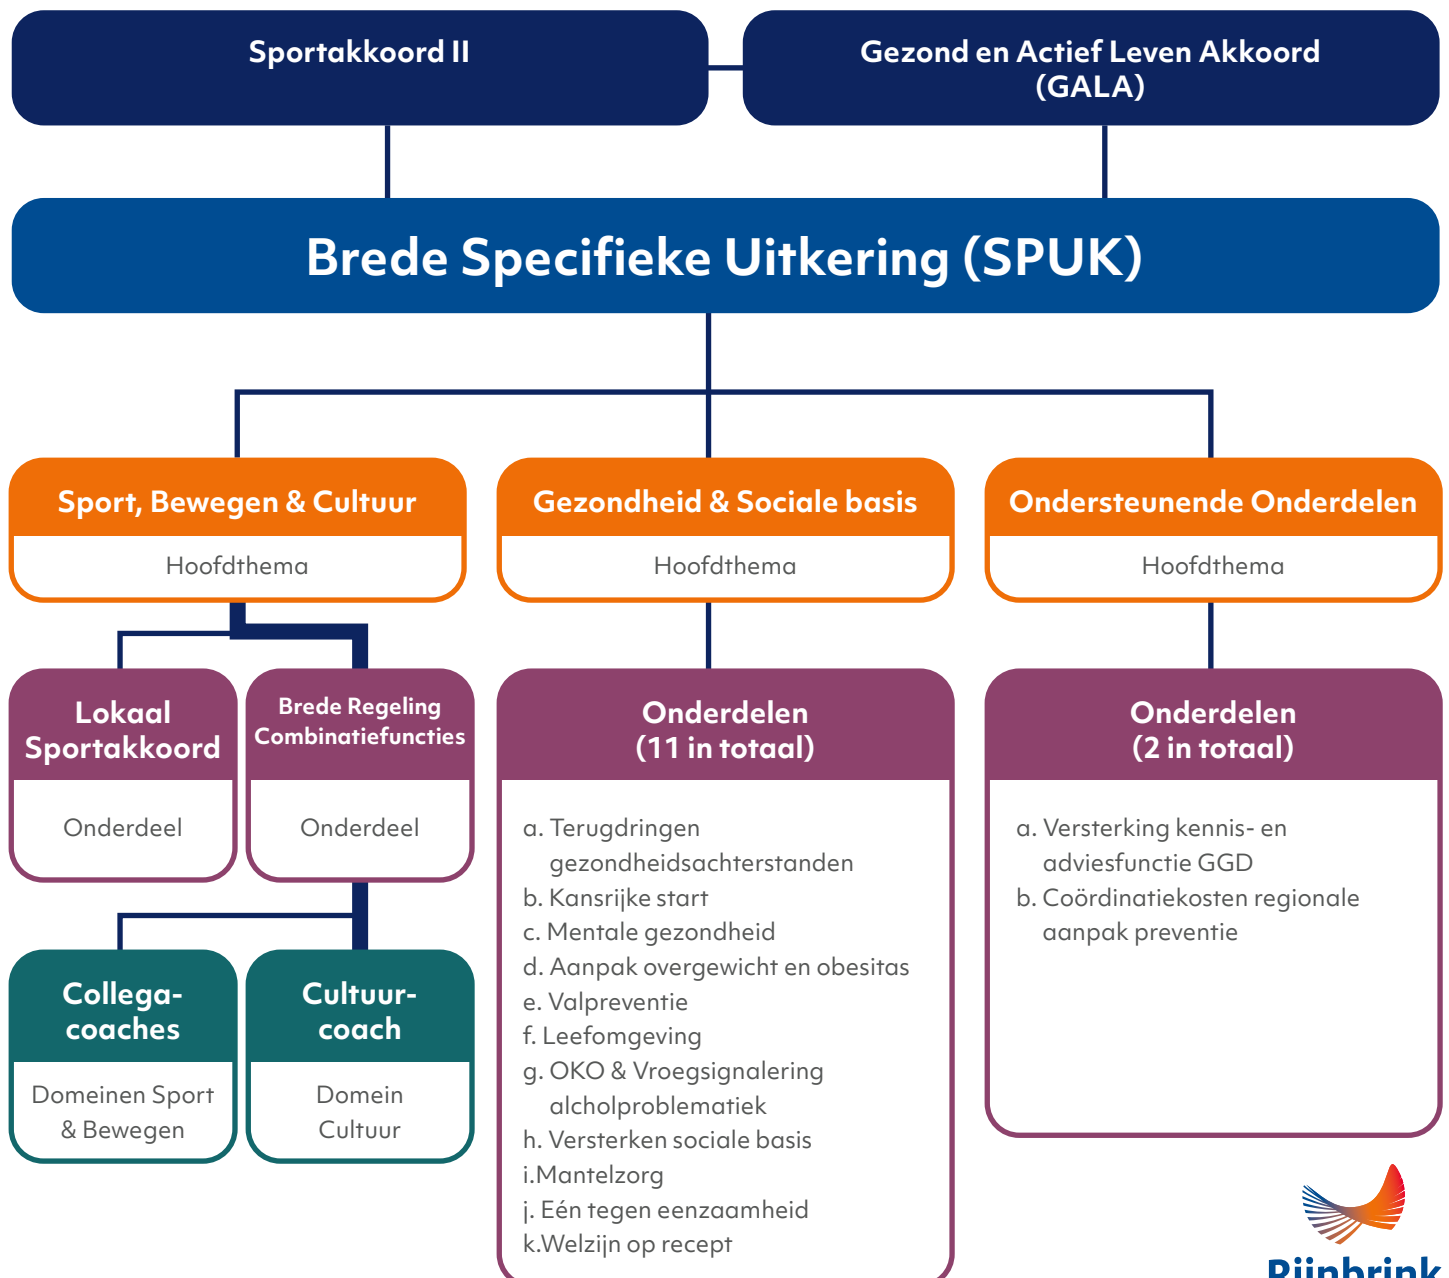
Sportakkoord II

Gezond en Actief Leven Akkoord (GALA)

Brede Specifieke Uitkering (SPUK)

Sport, Bewegen & Cultuur
Hoofdthema

Gezondheid & Sociale basis
Hoofdthema

Ondersteunende Onderdelen
Hoofdthema

Lokaal Sportakkoord
Onderdeel

Brede Regeling Combinatiefuncties
Onderdeel

Onderdelen (11 in totaal)

a. Terugdringen gezondheidsachterstanden
b. Kansrijke start
c. Mentale gezondheid
d. Aanpak overgewicht en obesitas
e. Valpreventie
f. Leefomgeving
g. OKO & Vroegsignalering alcholproblematiek
h. Versterken sociale basis
i.Mantelzorg
j. Eén tegen eenzaamheid
k.Welzijn op recept

Onderdelen (2 in totaal)

a. Versterking kennis- en adviesfunctie GGD
b. Coördinatiekosten regionale aanpak preventie

Collega-coaches
Domeinen Sport & Bewegen

Cultuur-coach
Domein Cultuur

Rijnbrink